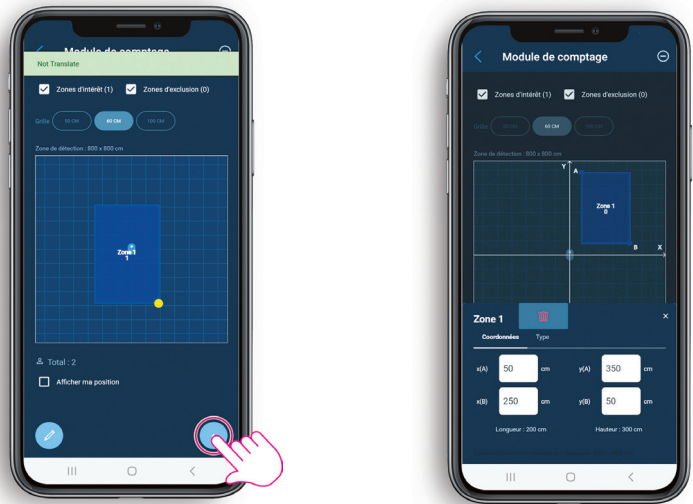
Module de comptage

Not Translate

Zones d'intérêt (1)

Zones d'exclusion (0)

Grille

50 CM

60 CM

100 CM

Zone de détection : 800 x 800 cm

Zone 1
1

Total : 2

Afficher ma position

Module de comptage

Zones d'intérêt (1)

Zones d'exclusion (0)

Grille

50 CM

60 CM

100 CM

Zone de détection : 800 x 800 cm

Y

A

Zone 1
0

X

B

Zone 1

Coordonnées

Type

x(A) 50 cm

y(A) 350 cm

x(B) 250 cm

y(B) 50 cm

Longueur : 200 cm

Hauteur : 300 cm